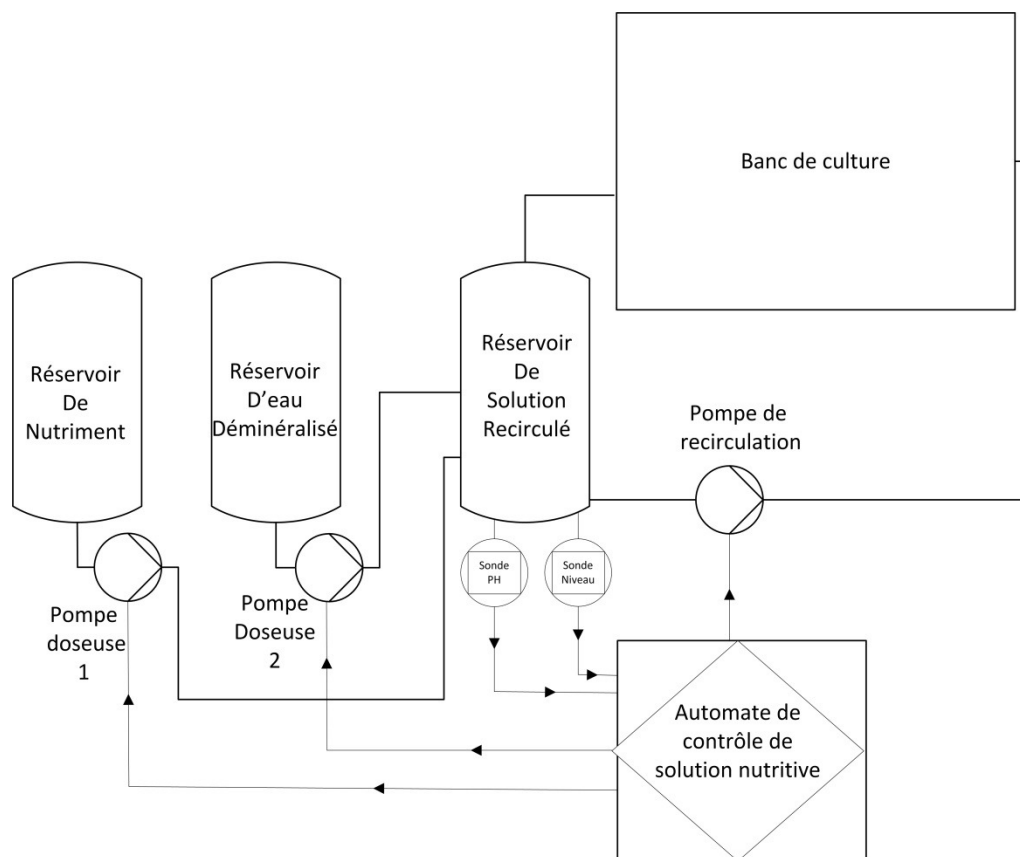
Banc de culture

Réservoir De Nutriment

Réservoir D'eau Déminéralisé

Réservoir De Solution Recirculé

Pompe de recirculation

Sonde PH

Sonde Niveau

Pompe doseuse 1

Pompe Doseuse 2

Automate de contrôle de solution nutritive